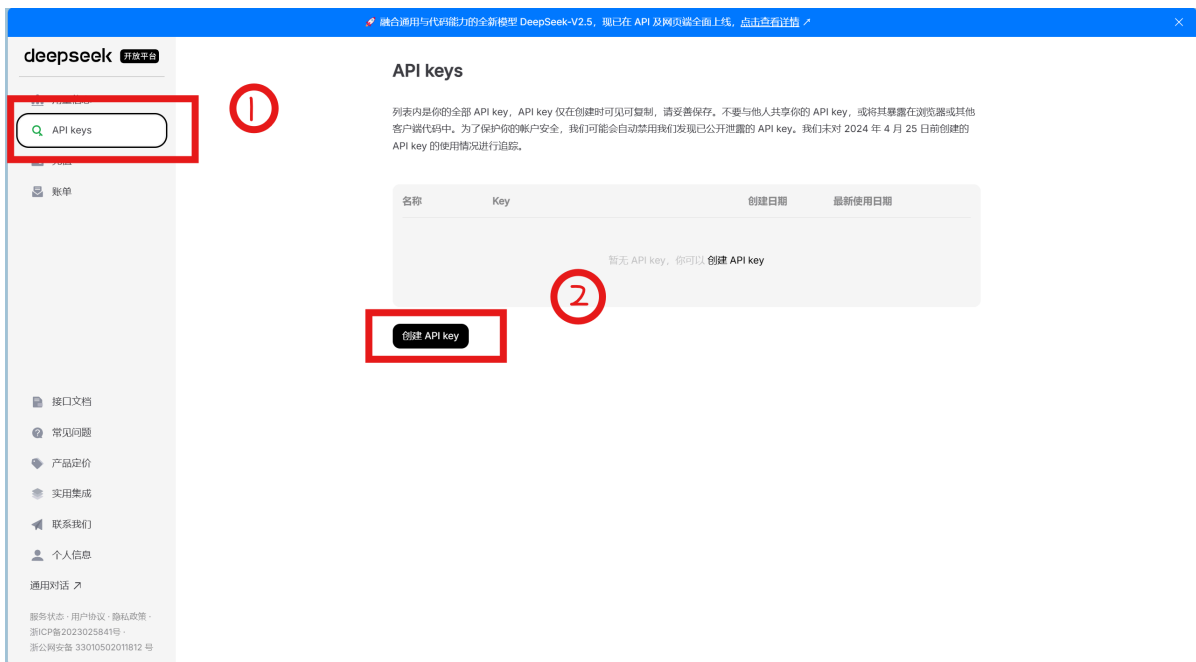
🚀 融合通用与代码能力的全新模型 DeepSeek-V2.5，现已在 API 及网页端全面上线，点击查看详情 ↗

deepseek 开放平台

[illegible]

API keys

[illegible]

账单

①

API keys

列表内是你的全部 API key，API key 仅在创建时可见可复制，请妥善保存。不要与他人共享你的 API key，或将其暴露在浏览器或其他客户端代码中。为了保护你的帐户安全，我们可能会自动禁用我们发现已公开泄露的 API key。我们未对 2024 年 4 月 25 日前创建的 API key 的使用情况进行追踪。

| 名称 | Key | 创建日期 | 最新使用日期 |
|---|---|---|---|

暂无 API key，你可以 创建 API key

②

创建 API key

接口文档

常见问题

产品定价

实用集成

联系我们

个人信息

通用对话 ↗

服务状态 · 用户协议 · 隐私政策 ·
浙ICP备2023025841号 ·
浙公网安备 33010502011812 号